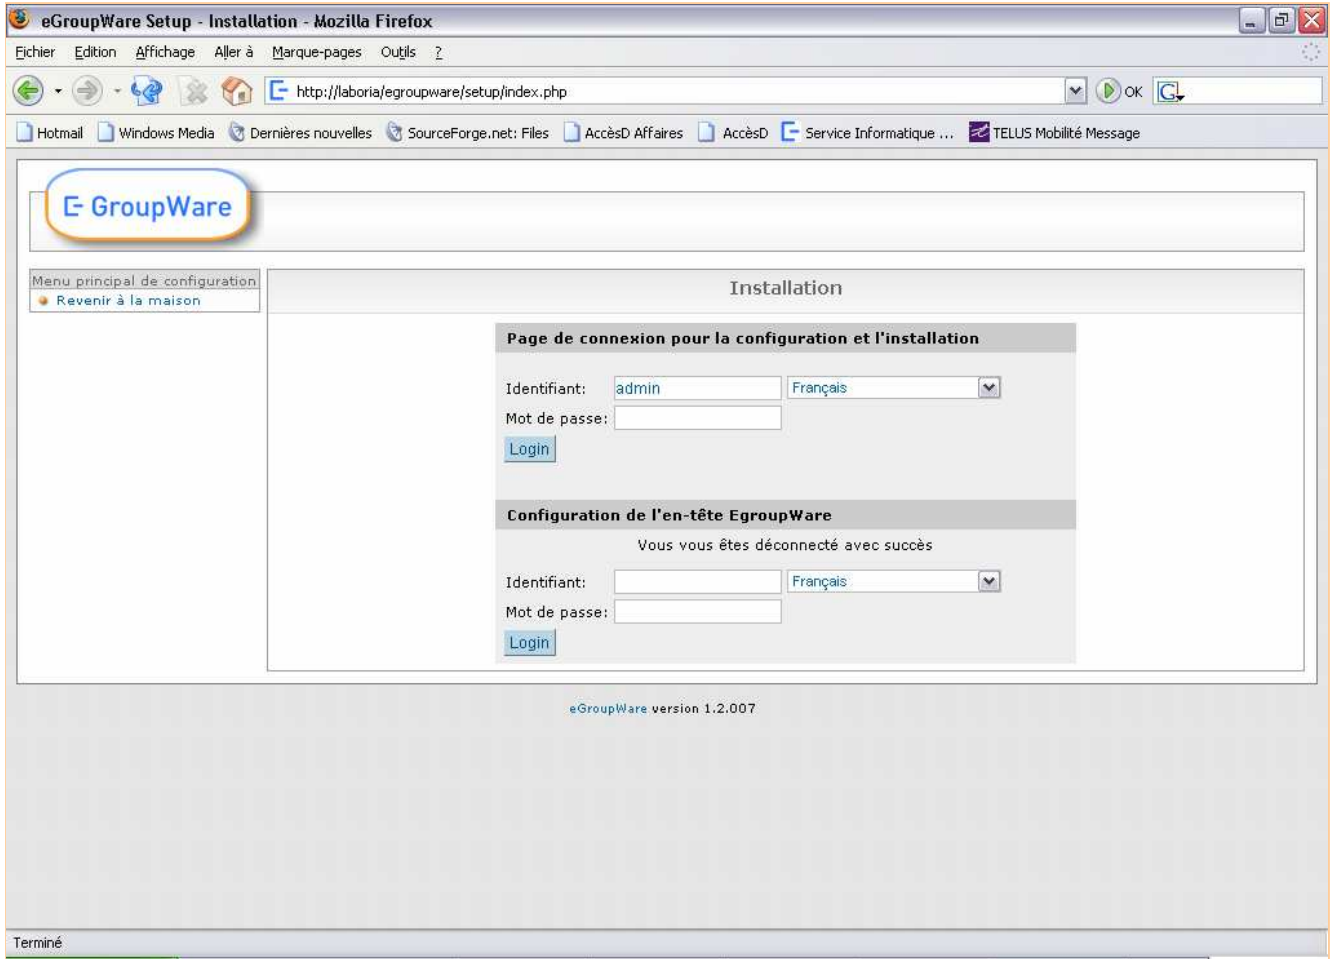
eGroupWare Setup - Installation - Mozilla Firefox

Fichier Edition Affichage Aller à Marque-pages Outils ?

http://laboria/egroupware/setup/index.php

OK

Hotmail Windows Media Dernières nouvelles SourceForge.net: Files AccèsD Affaires AccèsD Service Informatique ... TELUS Mobilité Message

GroupWare

Menu principal de configuration
Revenir à la maison

Installation

Page de connexion pour la configuration et l'installation

Identifiant: admin Français
Mot de passe:
Login

Configuration de l'en-tête EgroupWare

Vous vous êtes déconnecté avec succès

Identifiant: Français
Mot de passe:
Login

eGroupWare version 1.2.007

Terminé